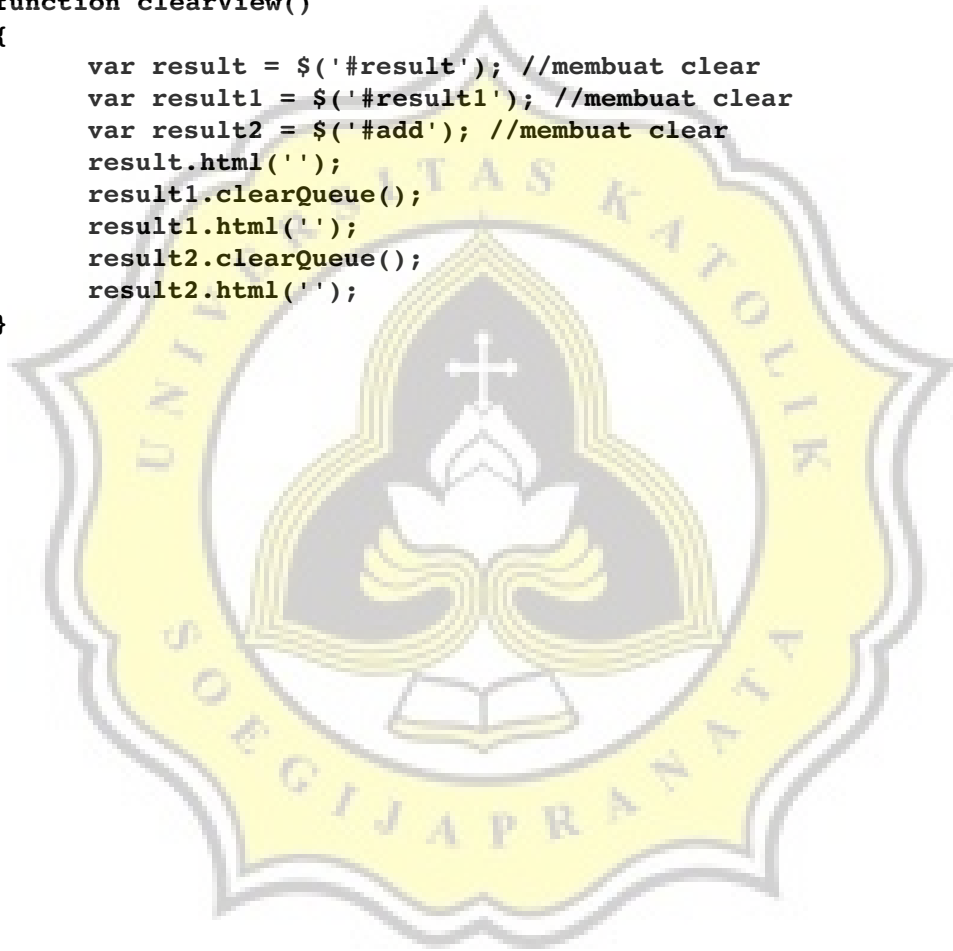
function clearview()
{
var result = $('#result'); //membuat clear
var result1 = $('#result1'); //membuat clear
var result2 = $('#add'); //membuat clear
result.html('');
result1.clearQueue();
result1.html('');
result2.clearQueue();
result2.html('');
}

UNIVERSITAS KATOLIK SOEGIJAPRANATA